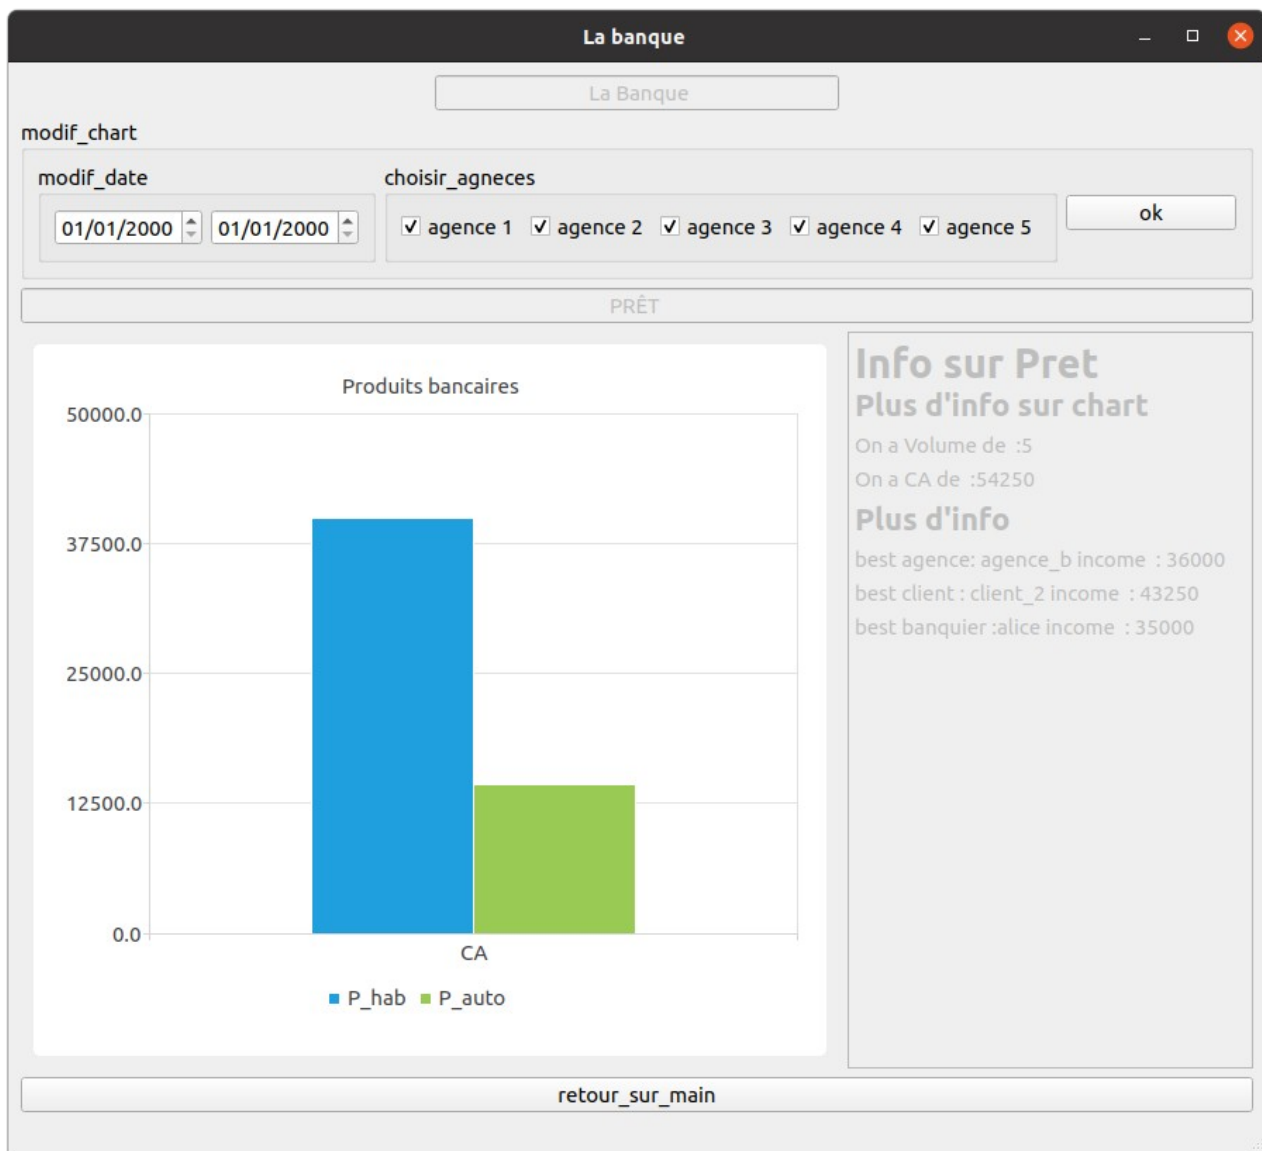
La banque

La Banque

modif_chart

modif_date

01/01/2000 01/01/2000

choisir_agneces

agence 1 agence 2 agence 3 agence 4 agence 5

ok

PRÊT

Produits bancaires

50000.0

37500.0

25000.0

12500.0

0.0

CA

P_hab P_auto

Info sur Pret

Plus d'info sur chart

On a Volume de :5

On a CA de :54250

Plus d'info

best agence: agence_b income : 36000

best client : client_2 income : 43250

best banquier :alice income : 35000

retour_sur_main